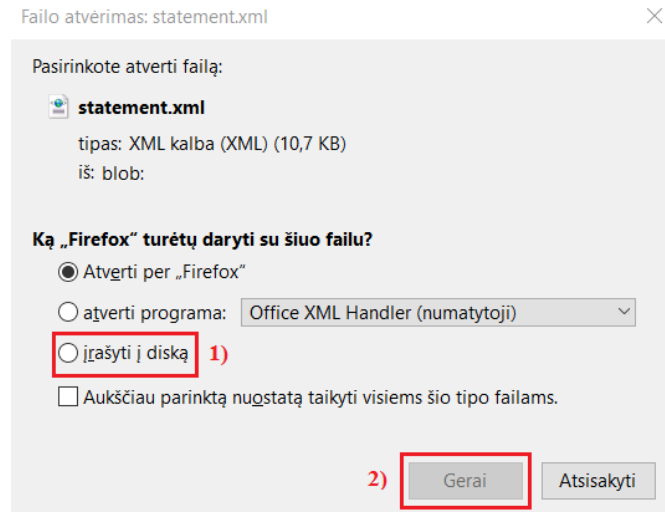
Failo atvėrimas: statement.xml

Pasirinkote atverti failą:

statement.xml

tipas: XML kalba (XML) (10,7 KB)

iš: blob:

Ką „Firefox" turėtų daryti su šiuo failu?

Atverti per „Firefox"

atverti programa: Office XML Handler (numatytoji)

įrašyti į diską 1)

Aukščiau parinktą nuostatą taikyti visiems šio tipo failams.

2) Gerai Atsisakyti